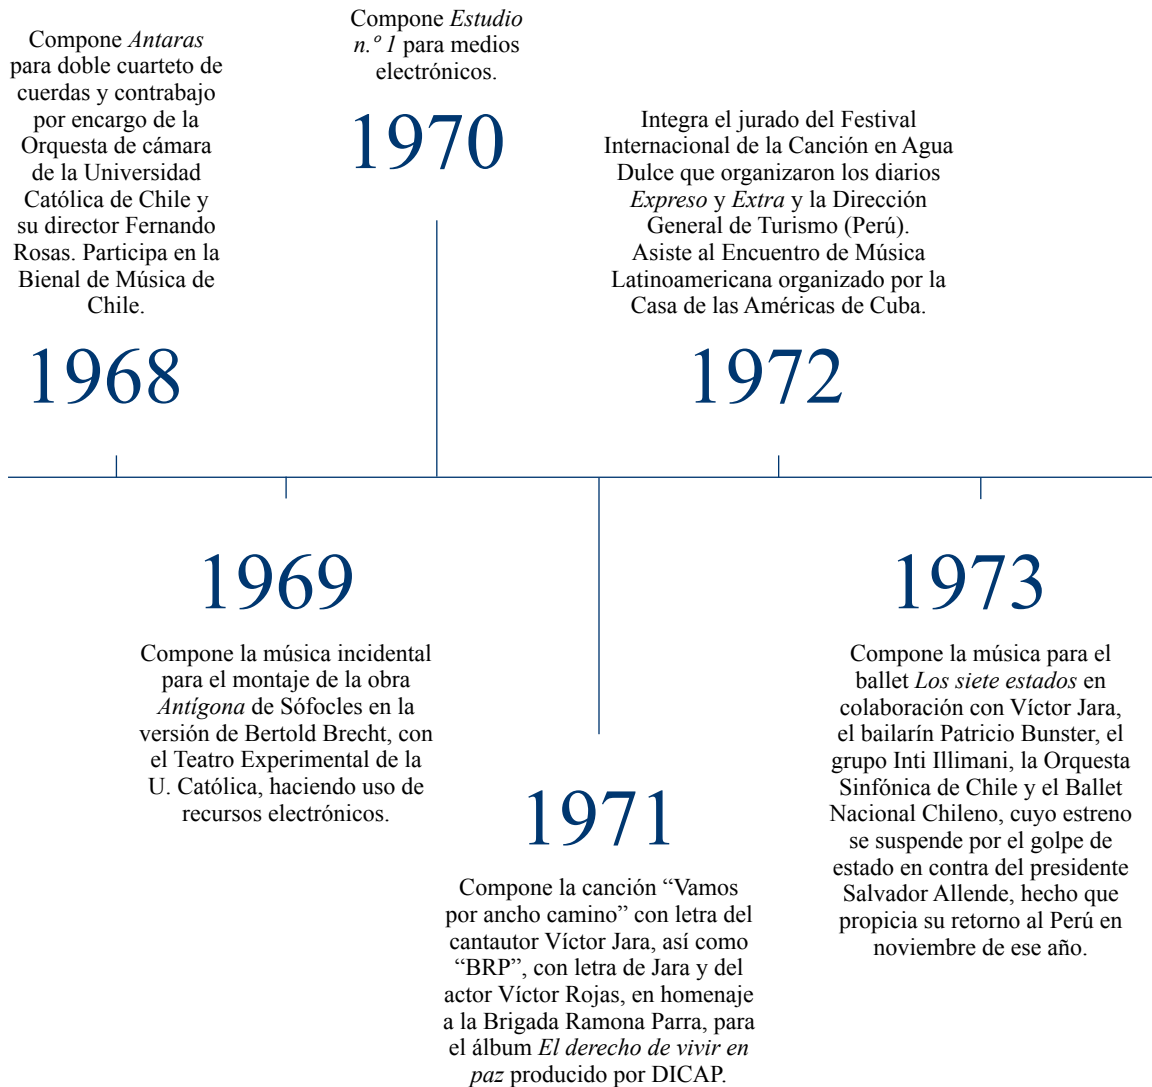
Compone Antaras para doble cuarteto de cuerdas y contrabajo por encargo de la Orquesta de cámara de la Universidad Católica de Chile y su director Fernando Rosas. Participa en la Bienal de Música de Chile.

1968

Compone Estudio n.º 1 para medios electrónicos.

1970

Integra el jurado del Festival Internacional de la Canción en Agua Dulce que organizaron los diarios Expreso y Extra y la Dirección General de Turismo (Perú). Asiste al Encuentro de Música Latinoamericana organizado por la Casa de las Américas de Cuba.

1972

1969

Compone la música incidental para el montaje de la obra Antígona de Sófocles en la versión de Bertold Brecht, con el Teatro Experimental de la U. Católica, haciendo uso de recursos electrónicos.

1971

Compone la canción “Vamos por ancho camino” con letra del cantautor Víctor Jara, así como “BRP”, con letra de Jara y del actor Víctor Rojas, en homenaje a la Brigada Ramona Parra, para el álbum El derecho de vivir en paz producido por DICAP.

1973

Compone la música para el ballet Los siete estados en colaboración con Víctor Jara, el bailarín Patricio Bunster, el grupo Inti Illimani, la Orquesta Sinfónica de Chile y el Ballet Nacional Chileno, cuyo estreno se suspende por el golpe de estado en contra del presidente Salvador Allende, hecho que propicia su retorno al Perú en noviembre de ese año.